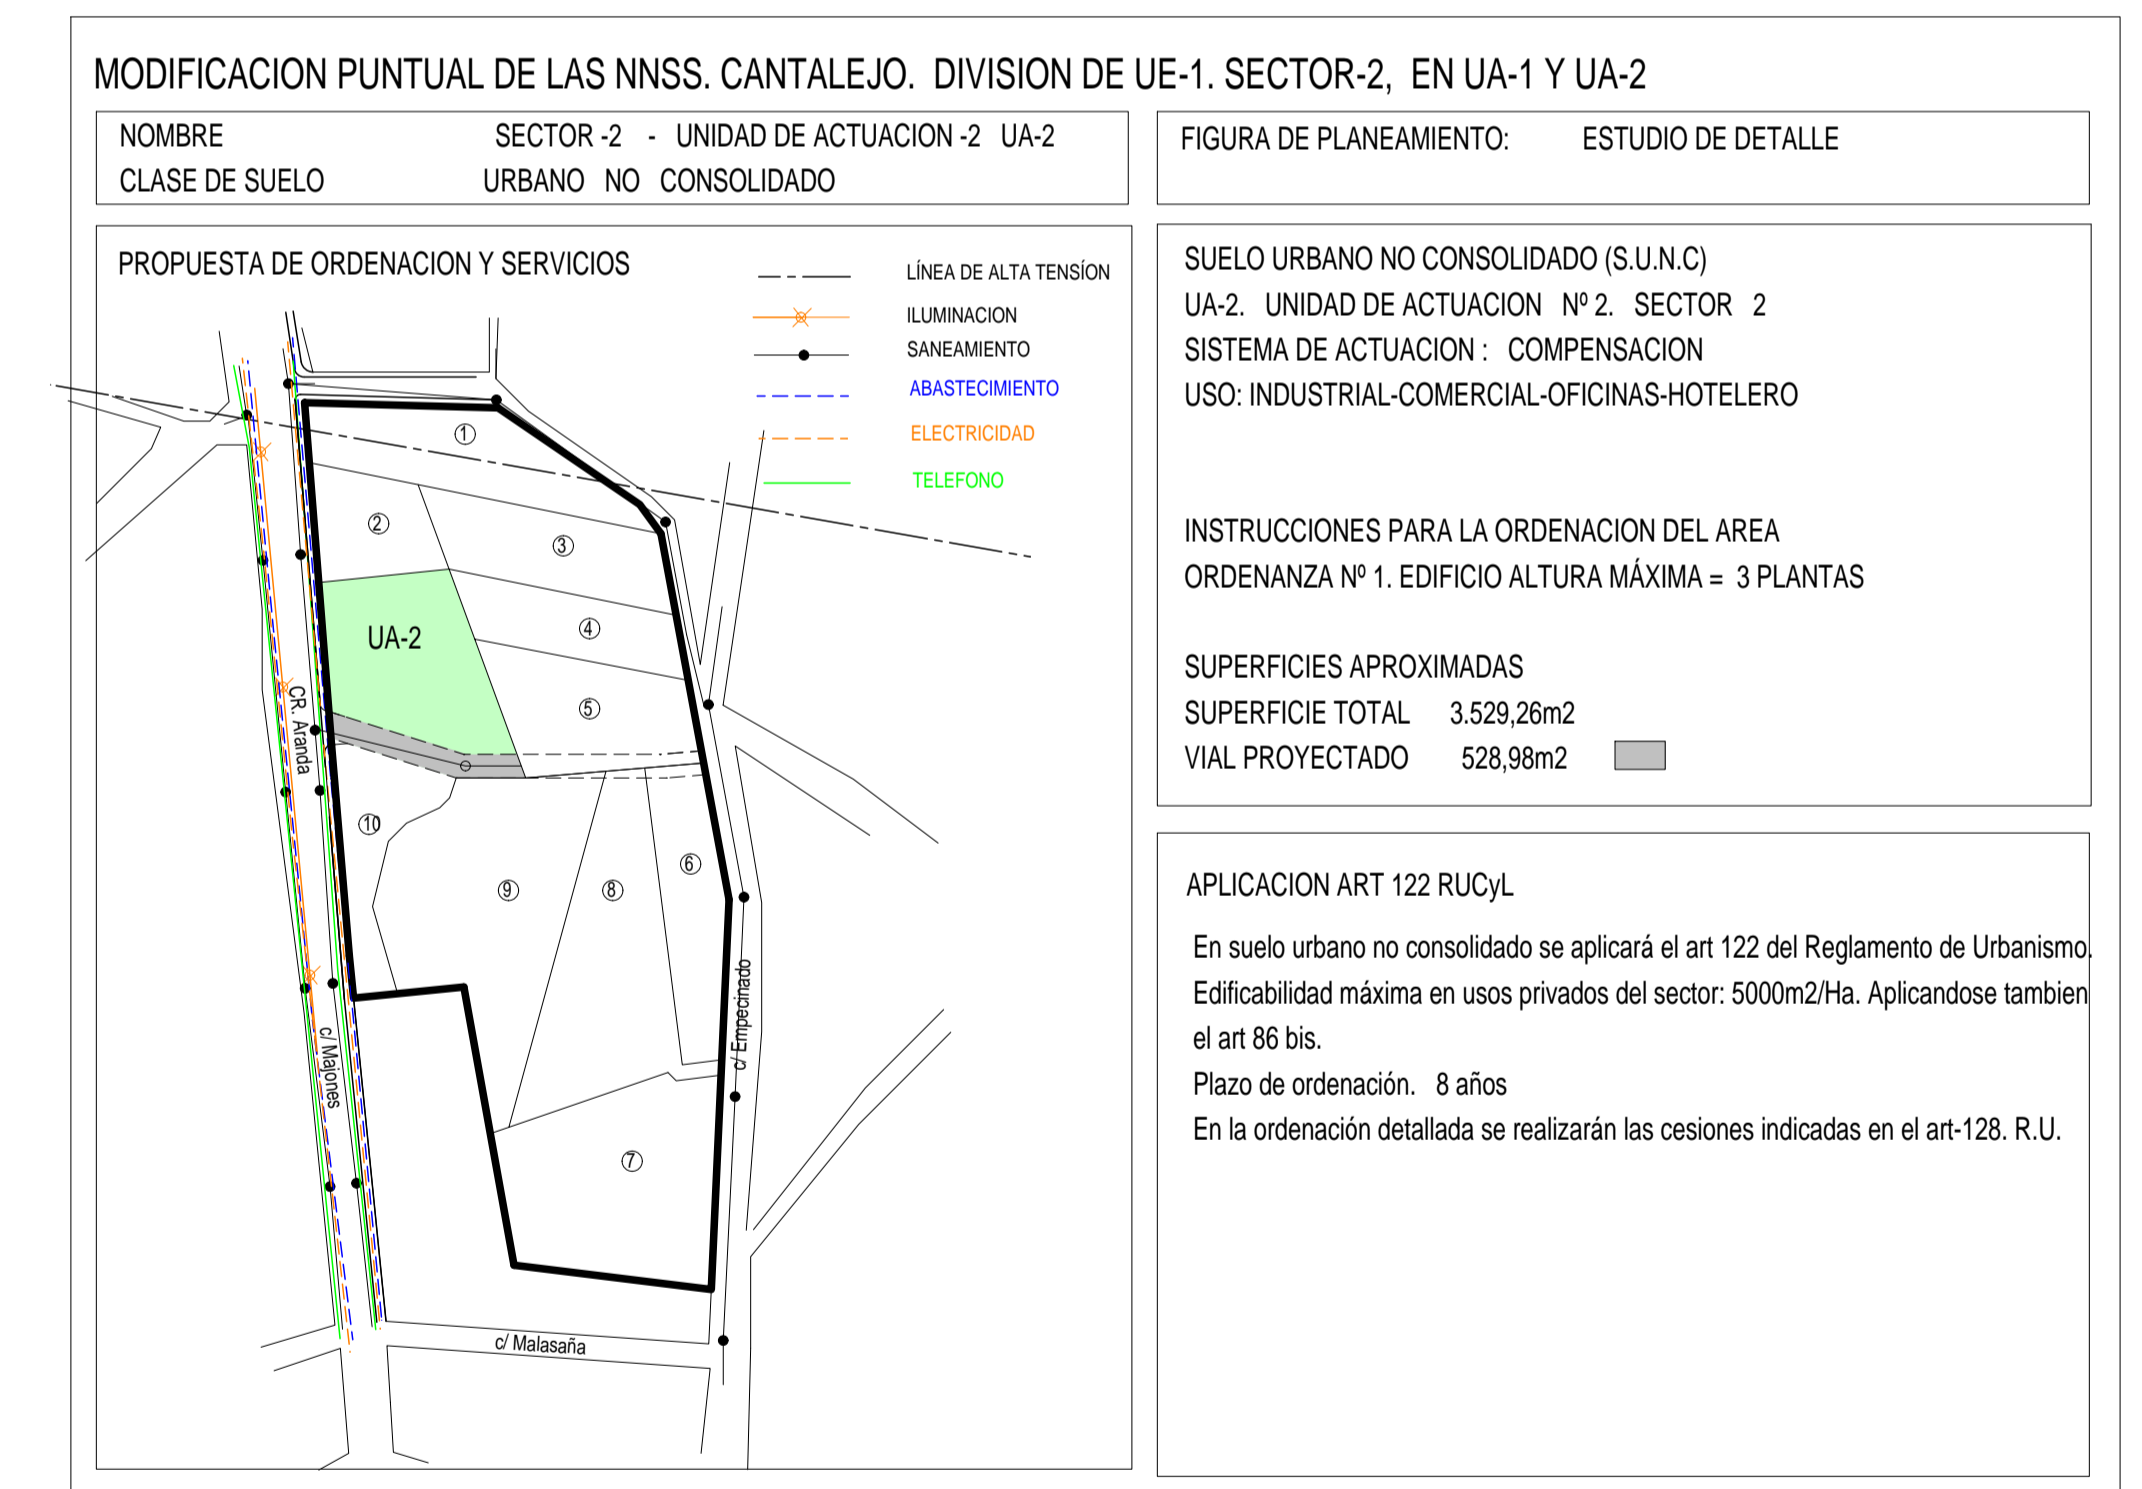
MODIFICACION PUNTUAL DE LAS NNSS. CANTALEJO. DIVISION DE UE-1. SECTOR-2, EN UA-1 Y UA-2

NOMBRE SECTOR -2 - UNIDAD DE ACTUACION -2 UA-2
CLASE DE SUELO URBANO NO CONSOLIDADO

FIGURA DE PLANEAMIENTO: ESTUDIO DE DETALLE

PROPUESTA DE ORDENACION Y SERVICIOS

LÍNEA DE ALTA TENSÍON
ILUMINACION
SANEAMIENTO
ABASTECIMIENTO
ELECTRICIDAD
TELEFONO

①
②
③
④
⑤
UA-2
⑩
⑨
⑧
⑥
⑦
CR. Aranda
c/ Majones
c/ Empecinado
c/ Malasaña

SUELO URBANO NO CONSOLIDADO (S.U.N.C)
UA-2. UNIDAD DE ACTUACION Nº 2. SECTOR 2
SISTEMA DE ACTUACION : COMPENSACION
USO: INDUSTRIAL-COMERCIAL-OFICINAS-HOTELERO

INSTRUCCIONES PARA LA ORDENACION DEL AREA
ORDENANZA Nº 1. EDIFICIO ALTURA MÁXIMA = 3 PLANTAS

SUPERFICIES APROXIMADAS
SUPERFICIE TOTAL 3.529,26m2
VIAL PROYECTADO 528,98m2

APLICACION ART 122 RUCyL

En suelo urbano no consolidado se aplicará el art 122 del Reglamento de Urbanismo.
Edificabilidad máxima en usos privados del sector: 5000m2/Ha. Aplicandose tambien el art 86 bis.
Plazo de ordenación. 8 años
En la ordenación detallada se realizarán las cesiones indicadas en el art-128. R.U.